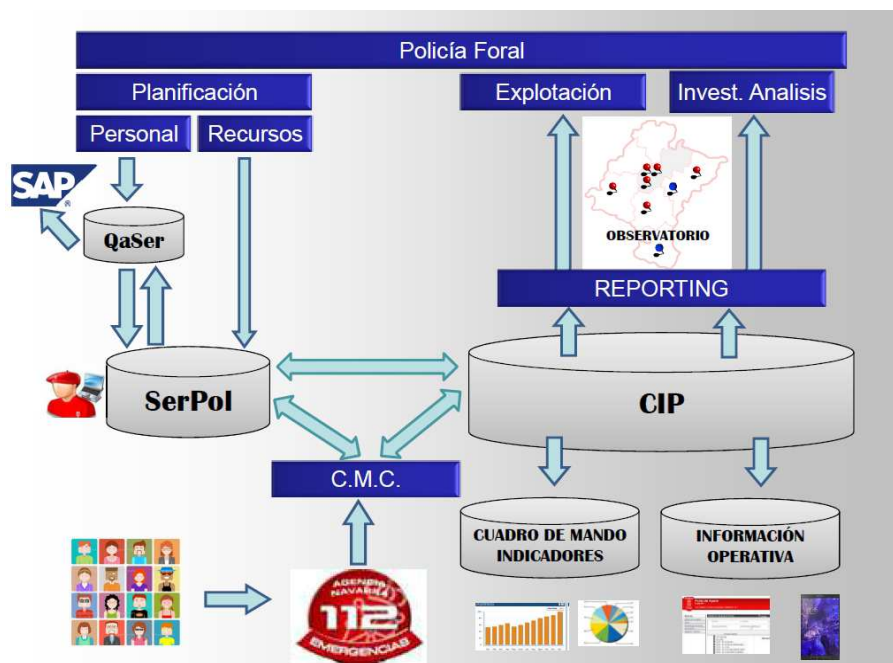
Policía Foral

Planificación

Personal

Recursos

Explotación

Invest. Analisis

SAP

QaSer

OBSERVATORIO

REPORTING

SerPol

CIP

C.M.C.

CUADRO DE MANDO INDICADORES

INFORMACIÓN OPERATIVA

AGENCIA NAVARRA 112 EMERGENCIAS